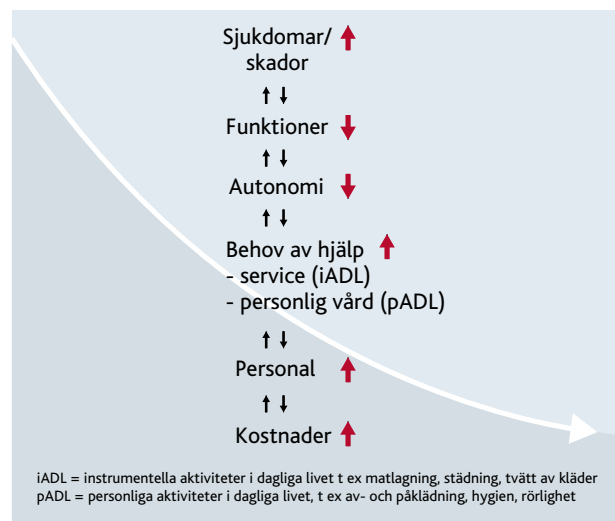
Sjukdomar/ skador ↑

↑↓

Funktioner ↓

↑↓

Autonomi ↓

↑↓

Behov av hjälp ↑
- service (iADL)
- personlig vård (pADL)

↑↓

Personal ↑

↑↓

Kostnader ↑

iADL = instrumentella aktiviteter i dagliga livet t ex matlagning, städning, tvätt av kläder
pADL = personliga aktiviteter i dagliga livet, t ex av- och påklädning, hygien, rörlighet